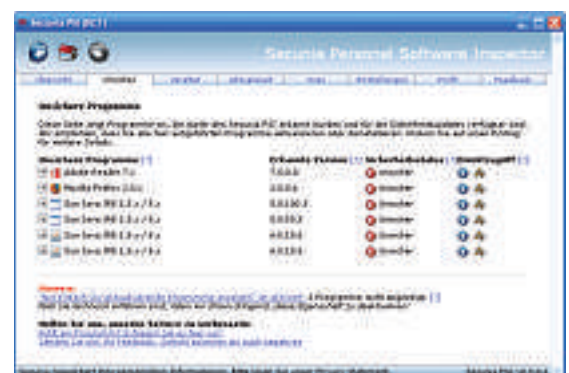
Secunia PSI (BETA)

Secunia Personal Software Inspector

Übersicht | Unsicher | Veraltet | Aktualisiert | Alles | Einstellungen | Profil | Feedback

Unsichere Programme

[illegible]

| Unsichere Programme [?] | Erkannte Version [?] | Sicherheitsstatus [?] | Einstellungen [?] |
|---|---|---|---|
| Adobe Reader 7.x | 7.0.0.0 | Unsicher | |
| Mozilla Firefox 2.0.x | 2.0.0.6 | Unsicher | |
| Sun Java JRE 1.5.x / 5.x | 5.0.100.3 | Unsicher | |
| Sun Java JRE 1.5.x / 5.x | 5.0.60.5 | Unsicher | |
| Sun Java JRE 1.4.x / 4.x | 4.0.20.6 | Unsicher | |
| Sun Java JRE 1.4.x / 4.x | 4.0.10.6 | Unsicher | |

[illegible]
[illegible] 4 Programme nicht angezeigt [?]
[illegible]

Helfen Sie uns, unsere Software zu verbessern
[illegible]
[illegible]

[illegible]